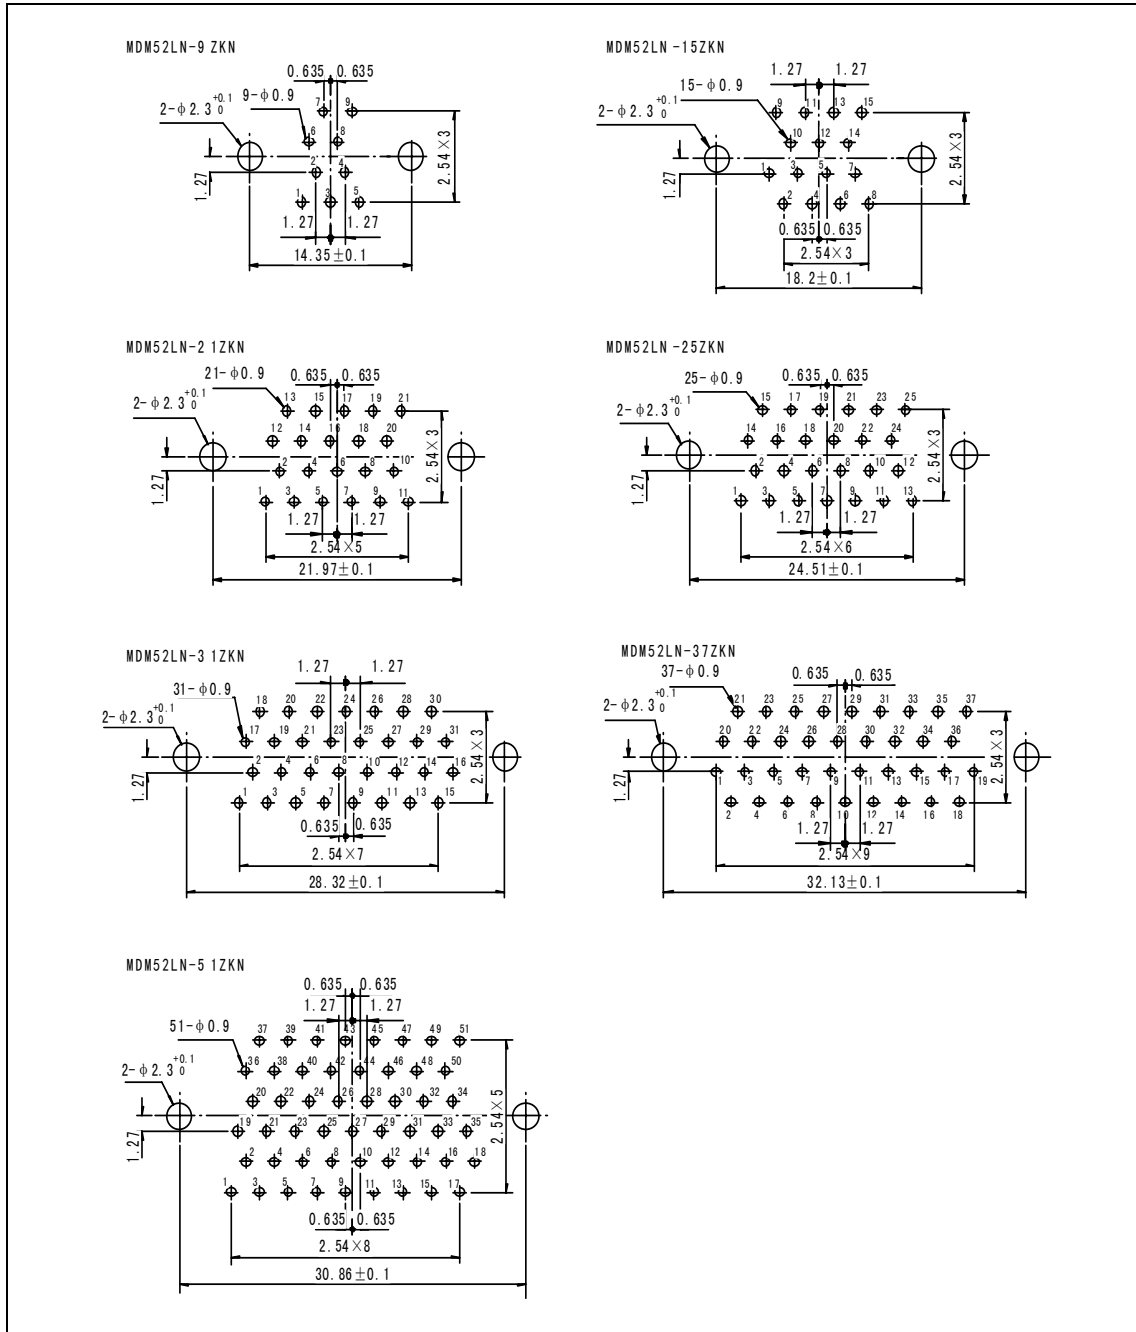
MDM52LN-9ZKN

0.635 0.635

$2-\phi2.3^{+0.1}_{0}$ $9-\phi0.9$

7 9 6 8 2 4 1 3 5

2.54×3

1.27

1.27 1.27

14.35±0.1

MDM52LN-15ZKN

1.27 1.27

$15-\phi0.9$

$2-\phi2.3^{+0.1}_{0}$

9 11 13 15 10 12 14 1 3 5 7 2 4 6 8

2.54×3

1.27

0.635 0.635

2.54×3

18.2±0.1

MDM52LN-21ZKN

$21-\phi0.9$ 0.635 0.635

$2-\phi2.3^{+0.1}_{0}$

13 15 17 19 21 12 14 16 18 20 2 4 6 8 10 1 3 5 7 9 11

2.54×3

1.27

1.27 1.27

2.54×5

21.97±0.1

MDM52LN-25ZKN

$25-\phi0.9$ 0.635 0.635

$2-\phi2.3^{+0.1}_{0}$

15 17 19 21 23 25 14 16 18 20 22 24 2 4 6 8 10 12 1 3 5 7 9 11 13

2.54×3

1.27

1.27 1.27

2.54×6

24.51±0.1

MDM52LN-31ZKN

1.27 1.27

$31-\phi0.9$

$2-\phi2.3^{+0.1}_{0}$

18 20 22 24 26 28 30 17 19 21 23 25 27 29 31 2 4 6 8 10 12 14 16 1 3 5 7 9 11 13 15

2.54×3

1.27

0.635 0.635

2.54×7

28.32±0.1

MDM52LN-37ZKN

$37-\phi0.9$

0.635 0.635

$2-\phi2.3^{+0.1}_{0}$

21 23 25 27 29 31 33 35 37 20 22 24 26 28 30 32 34 36 1 3 5 7 9 11 13 15 17 19 2 4 6 8 10 12 14 16 18

2.54×3

1.27

1.27 1.27

2.54×9

32.13±0.1

MDM52LN-51ZKN

0.635 0.635

1.27 1.27

$51-\phi0.9$

$2-\phi2.3^{+0.1}_{0}$

37 39 41 43 45 47 49 51 36 38 40 42 44 46 48 50 20 22 24 26 28 30 32 34 19 21 23 25 27 29 31 33 35 2 4 6 8 10 12 14 16 18 1 3 5 7 9 11 13 15 17

2.54×5

1.27

0.635 0.635

2.54×8

30.86±0.1